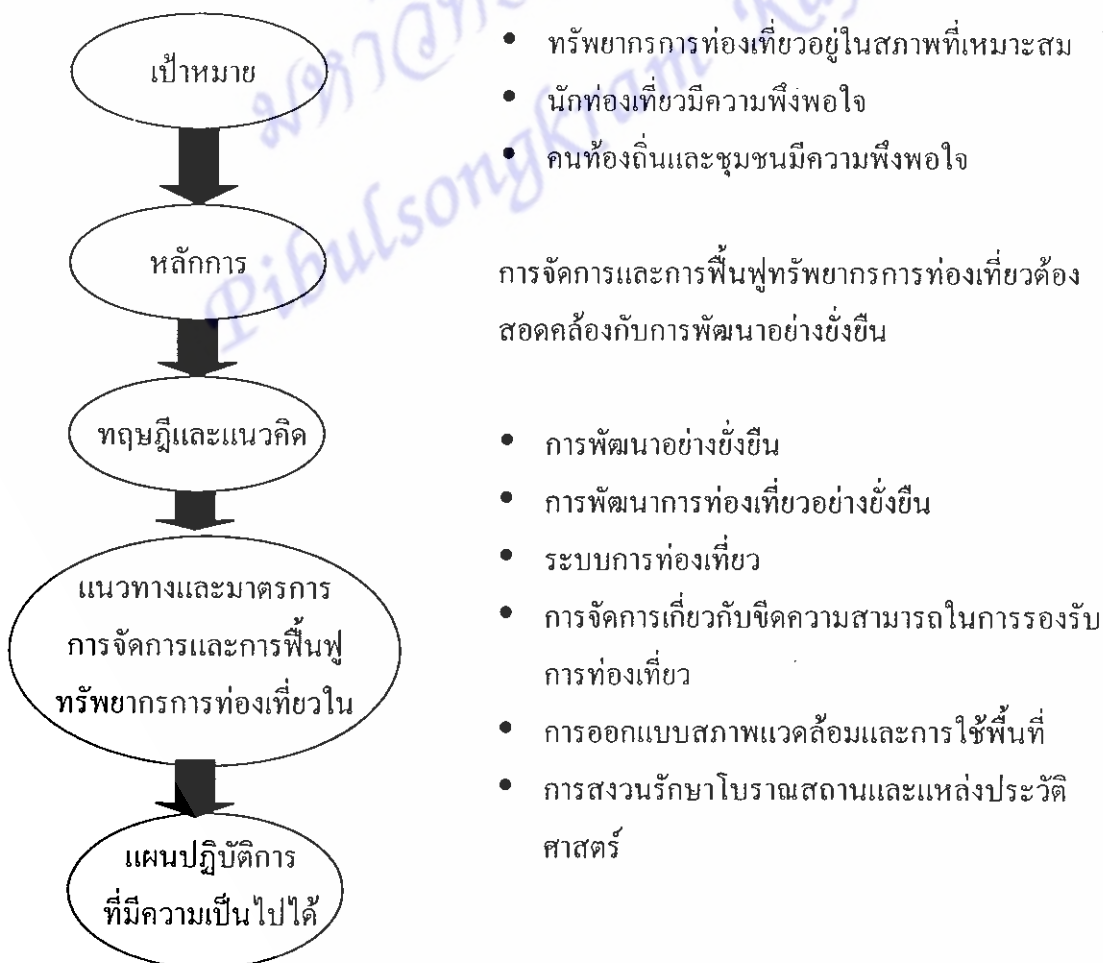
เป้าหมาย

หลักการ

ทฤษฎีและแนวคิด

แนวทางและมาตรการ การจัดการและการฟื้นฟู ทรัพยากรการท่องเที่ยวใน

แผนปฏิบัติการ ที่มีความเป็นไปได้

- ทรัพยากรการท่องเที่ยวอยู่ในสภาพที่เหมาะสม
- นักท่องเที่ยวมีความพึงพอใจ
- คนท้องถิ่นและชุมชนมีความพึงพอใจ

การจัดการและการฟื้นฟูทรัพยากรการท่องเที่ยวต้องสอดคล้องกับการพัฒนาอย่างยั่งยืน

- การพัฒนาอย่างยั่งยืน
- การพัฒนาการท่องเที่ยวอย่างยั่งยืน
- ระบบการท่องเที่ยว
- การจัดการเกี่ยวกับขีดความสามารถในการรองรับการท่องเที่ยว
- การออกแบบสภาพแวดล้อมและการใช้พื้นที่
- การสงวนรักษาโบราณสถานและแหล่งประวัติศาสตร์

มหาวิทยาลัยราชภัฏพิบูลสงคราม Pibulsongkram Raj